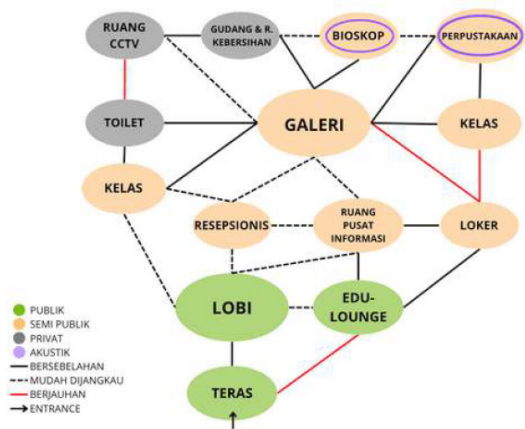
RUANG CCTV

GUDANG & R. KEBERSIHAN

BIOSKOP

PERPUSTAKAAN

TOILET

GALERI

KELAS

KELAS

RESEPSIONIS

RUANG PUSAT INFORMASI

LOKER

LOBI

EDU-LOUNGE

TERAS

PUBLIK
SEMI PUBLIK
PRIVAT
AKUSTIK
BERSEBELAHAN
MUDAH DIJANGKAU
BERJAUHAN
ENTRANCE